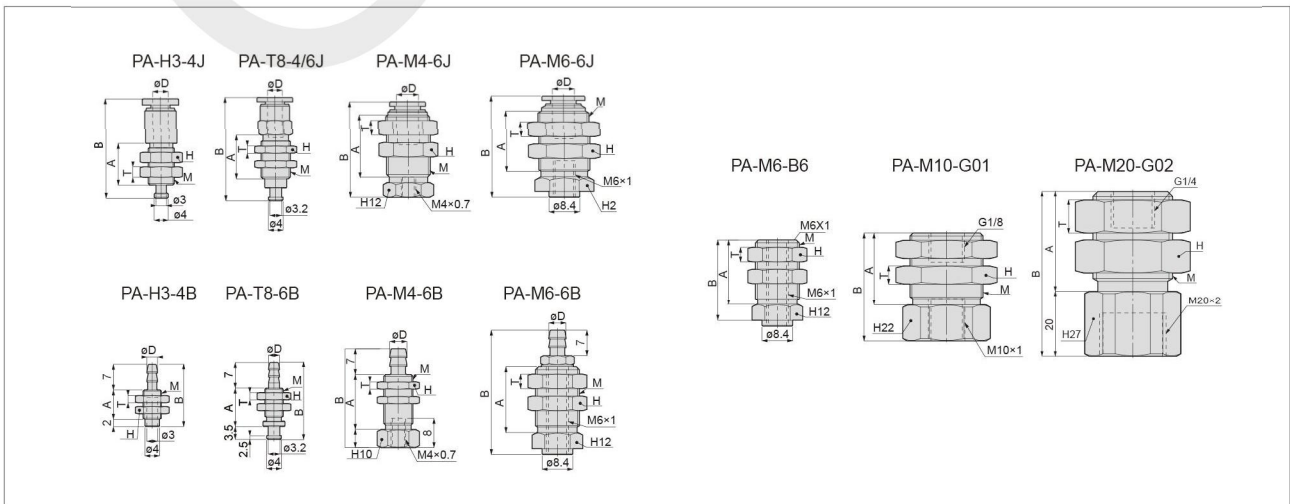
PA-H3-4J
øD
B
A
T
H
M
ø3
ø4

PA-T8-4/6J
øD
B
A
T
H
M
ø3.2
ø4

PA-M4-6J
øD
B
A
T
H
M
H12
M4×0.7

PA-M6-6J
øD
M
B
A
T
H
M6×1
ø8.4
H2

PA-M6-B6
M6X1
M
H
B
A
T
M6×1
H12
ø8.4

PA-M10-G01
G1/8
B
A
T
H
M
H22
M10×1

PA-M20-G02
G1/4
T
A
B
H
M
20
H27
M20×2

PA-H3-4B
øD
7
A
T
M
B
2
H
ø3
ø4

PA-T8-6B
øD
7
T
A
M
H
B
3.5
2.5
ø3.2
ø4

PA-M4-6B
øD
7
T
B
A
M
H
8
H10
M4×0.7

PA-M6-6B
øD
7
B
T
A
M
H
M6×1
H12
ø8.4